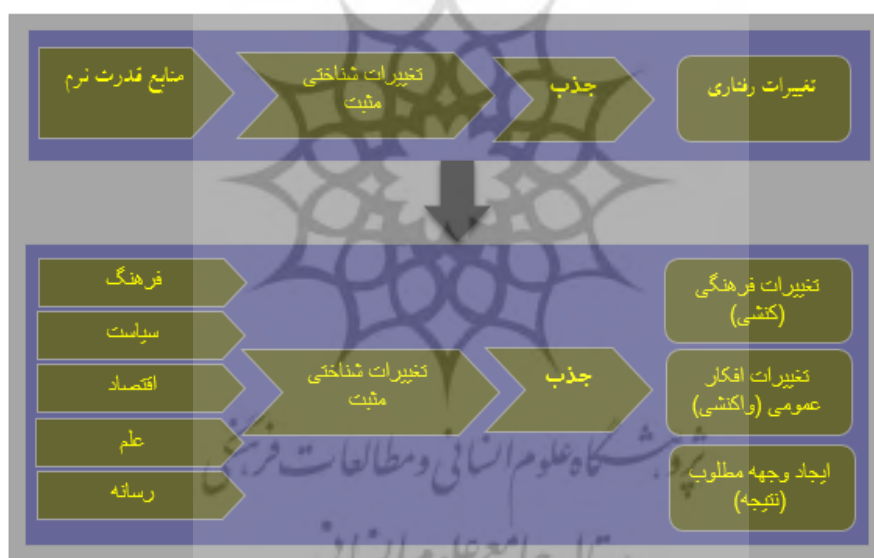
منابع قدرت نرم
تغییرات شناختی مثبت
جذب
تغییرات رفتاری

فرهنگ
سیاست
اقتصاد
علم
رسانه
تغییرات شناختی مثبت
جذب
تغییرات فرهنگی (کنشی)
تغییرات افکار عمومی (واکنشی)
ایجاد وجهه مطلوب (نتیجه)

پژوهشگاه علوم انسانی و مطالعات فرهنگی
پرتال جامع علوم انسانی